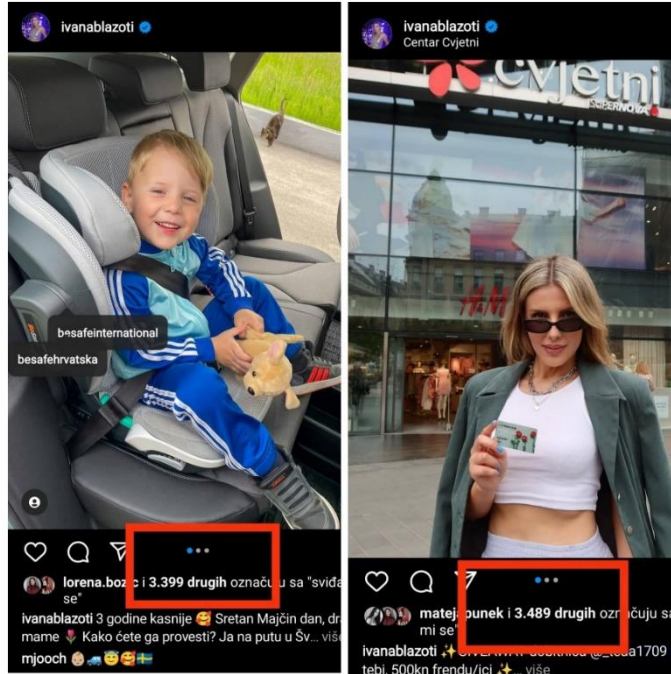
ivanablazoti

besafeinternational

besafehrvatska

lorena.bozic i 3.399 drugih označu sa "sviđa se"

ivanablazoti 3 godine kasnije 🥰 Sretan Majčin dan, dr mame 🌷 Kako ćete ga provesti? Ja na putu u Šv... više

mjooch 👶🏼🚙😇🥰🇸🇪

ivanablazoti
Centar Cvjetni

Cvjetni

H&M

matejapunek i 3.489 drugih označuju sa "sviđa mi se"

ivanablazoti ✨GIVEAWAY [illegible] @_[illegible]1709 tebi, 500kn frendu/ici ✨... više